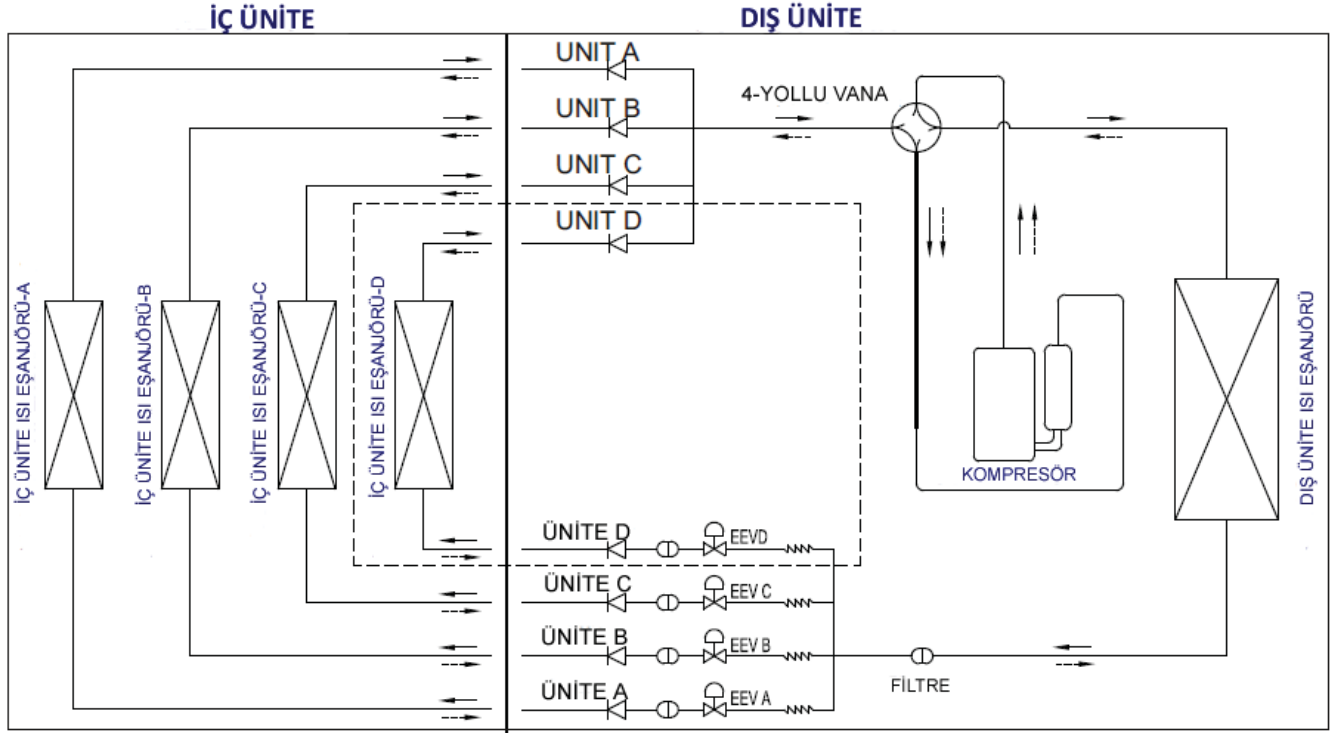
İÇ ÜNİTE

DIŞ ÜNİTE

UNIT A
UNIT B
UNIT C
UNIT D

4-YOLLU VANA

İÇ ÜNİTE ISI EŞANJÖRÜ-A
İÇ ÜNİTE ISI EŞANJÖRÜ-B
İÇ ÜNİTE ISI EŞANJÖRÜ-C
İÇ ÜNİTE ISI EŞANJÖRÜ-D

KOMPRESÖR

DIŞ ÜNİTE ISI EŞANJÖRÜ

ÜNİTE D
EEVD
ÜNİTE C
EEV C
ÜNİTE B
EEV B
ÜNİTE A
EEV A

FİLTRE